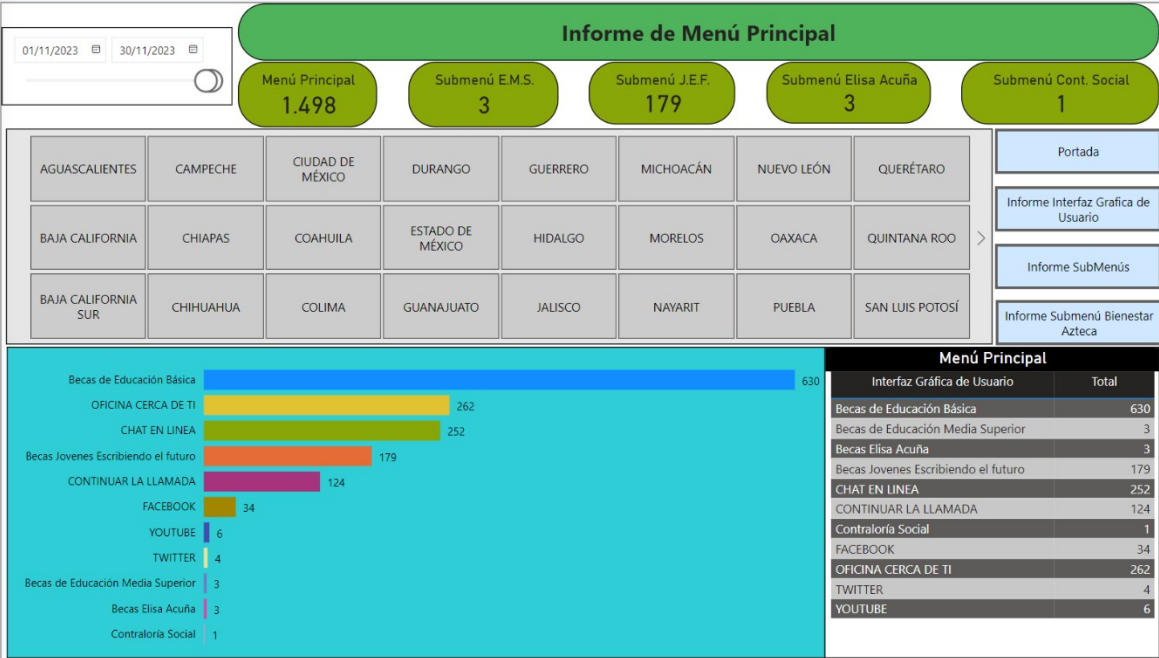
01/11/2023 30/11/2023

Informe de Menú Principal

Menú Principal
1.498

Submenú E.M.S.
3

Submenú J.E.F.
179

Submenú Elisa Acuña
3

Submenú Cont. Social
1

| AGUASCALIENTES | CAMPECHE | CIUDAD DE MÉXICO | DURANGO | GUERRERO | MICHOACÁN | NUEVO LEÓN | QUERÉTARO |
|---|---|---|---|---|---|---|---|
| BAJA CALIFORNIA | CHIAPAS | COAHUILA | ESTADO DE MÉXICO | HIDALGO | MORELOS | OAXACA | QUINTANA ROO |
| BAJA CALIFORNIA SUR | CHIHUAHUA | COLIMA | GUANAJUATO | JALISCO | NAYARIT | PUEBLA | SAN LUIS POTOSÍ |

Portada

Informe Interfaz Grafica de Usuario

Informe SubMenús

Informe Submenú Bienestar Azteca

Becas de Educación Básica 630
OFICINA CERCA DE TI 262
CHAT EN LINEA 252
Becas Jovenes Escribiendo el futuro 179
CONTINUAR LA LLAMADA 124
FACEBOOK 34
YOUTUBE 6
TWITTER 4
Becas de Educación Media Superior 3
Becas Elisa Acuña 3
Contraloría Social 1

Menú Principal

| Interfaz Gráfica de Usuario | Total |
|---|---|
| Becas de Educación Básica | 630 |
| Becas de Educación Media Superior | 3 |
| Becas Elisa Acuña | 3 |
| Becas Jovenes Escribiendo el futuro | 179 |
| CHAT EN LINEA | 252 |
| CONTINUAR LA LLAMADA | 124 |
| Contraloría Social | 1 |
| FACEBOOK | 34 |
| OFICINA CERCA DE TI | 262 |
| TWITTER | 4 |
| YOUTUBE | 6 |